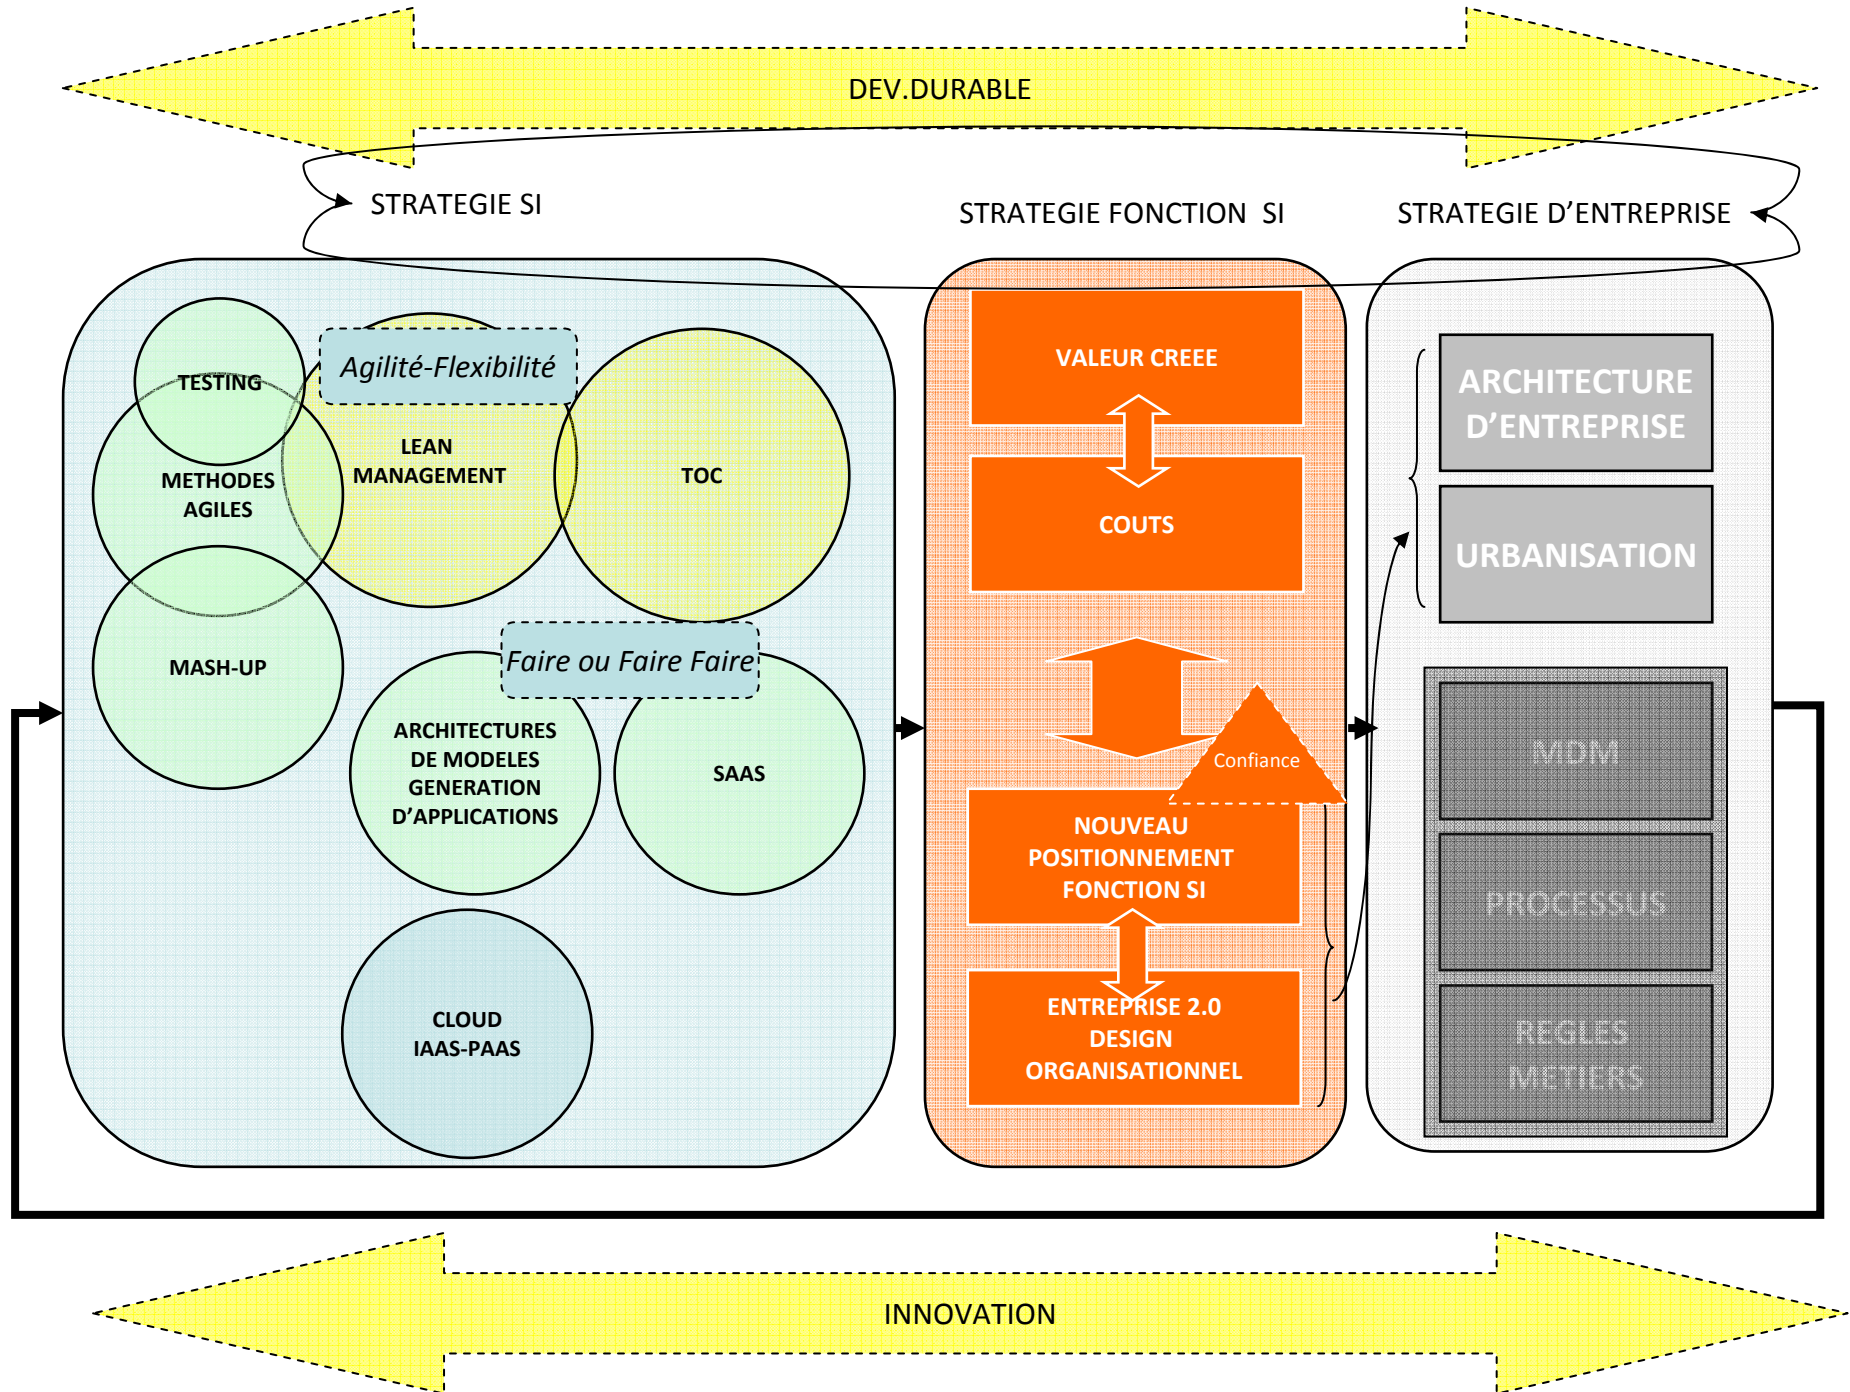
DEV.DURABLE

STRATEGIE SI

STRATEGIE FONCTION SI

STRATEGIE D'ENTREPRISE

TESTING

Agilité-Flexibilité

LEAN MANAGEMENT

METHODES AGILES

TOC

MASH-UP

Faire ou Faire Faire

ARCHITECTURES DE MODELES GENERATION D'APPLICATIONS

SAAS

CLOUD IAAS-PAAS

VALEUR CREEE

COUTS

Confiance

NOUVEAU POSITIONNEMENT FONCTION SI

ENTREPRISE 2.0 DESIGN ORGANISATIONNEL

ARCHITECTURE D'ENTREPRISE

URBANISATION

MDM

PROCESSUS

REGLES METIERS

INNOVATION